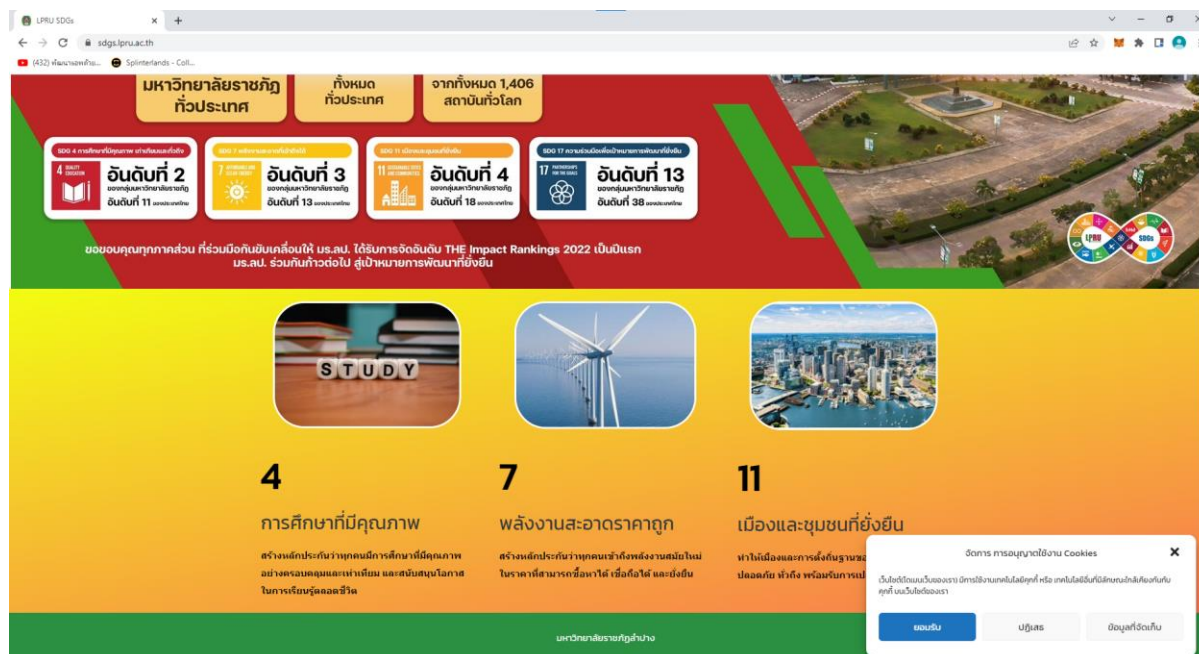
LPRU SDGs
sdgs.lpru.ac.th
(432) พัฒนาเองหลาย... Splinterlands - Coll...

มหาวิทยาลัยราชภัฏทั่วประเทศ
ทั้งหมดทั่วประเทศ
จากทั้งหมด 1,406 สถาบันทั่วโลก

SDG 4 การศึกษาที่มีคุณภาพ เท่าเทียมและทั่วถึง
4 QUALITY EDUCATION
อันดับที่ 2
ของกลุ่มมหาวิทยาลัยราชภัฏ
อันดับที่ 11 ของประเทศไทย

SDG 7 พลังงานสะอาดที่เข้าถึงได้
7 AFFORDABLE AND CLEAN ENERGY
อันดับที่ 3
ของกลุ่มมหาวิทยาลัยราชภัฏ
อันดับที่ 13 ของประเทศไทย

SDG 11 เมืองและชุมชนที่ยั่งยืน
11 SUSTAINABLE CITIES AND COMMUNITIES
อันดับที่ 4
ของกลุ่มมหาวิทยาลัยราชภัฏ
อันดับที่ 18 ของประเทศไทย

SDG 17 ความร่วมมือเพื่อเป้าหมายการพัฒนาที่ยั่งยืน
17 PARTNERSHIPS FOR THE GOALS
อันดับที่ 13
ของกลุ่มมหาวิทยาลัยราชภัฏ
อันดับที่ 38 ของประเทศไทย

ขอขอบคุณทุกภาคส่วน ที่ร่วมมือกันขับเคลื่อนให้ มร.ลป. ได้รับการจัดอันดับ THE Impact Rankings 2022 เป็นปีแรก
มร.ลป. ร่วมกันก้าวต่อไป สู่เป้าหมายการพัฒนาที่ยั่งยืน

LPRU SDGs

STUDY

4
การศึกษาที่มีคุณภาพ
สร้างหลักประกันว่าทุกคนมีการศึกษาที่มีคุณภาพ อย่างครอบคลุมและเท่าเทียม และสนับสนุนโอกาสในการเรียนรู้ตลอดชีวิต

7
พลังงานสะอาดราคาถูก
สร้างหลักประกันว่าทุกคนเข้าถึงพลังงานสมัยใหม่ ในราคาที่สามารถซื้อหาได้ เชื่อถือได้ และยั่งยืน

11
เมืองและชุมชนที่ยั่งยืน
ทำให้เมืองและการตั้งถิ่นฐานข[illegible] ปลอดภัย ทั่วถึง พร้อมรับการเป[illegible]

จัดการ การอนุญาตใช้งาน Cookies
เว็บไซต์ของเราใช้งานเว็บของเรา มีการใช้งานเทคโนโลยีคุกกี้ หรือ เทคโนโลยีอื่นที่มีลักษณะใกล้เคียงกันกับคุกกี้ บนเว็บไซต์ของเรา
ยอมรับ
ปฏิเสธ
ข้อมูลที่จัดเก็บ

มหาวิทยาลัยราชภัฏลำปาง